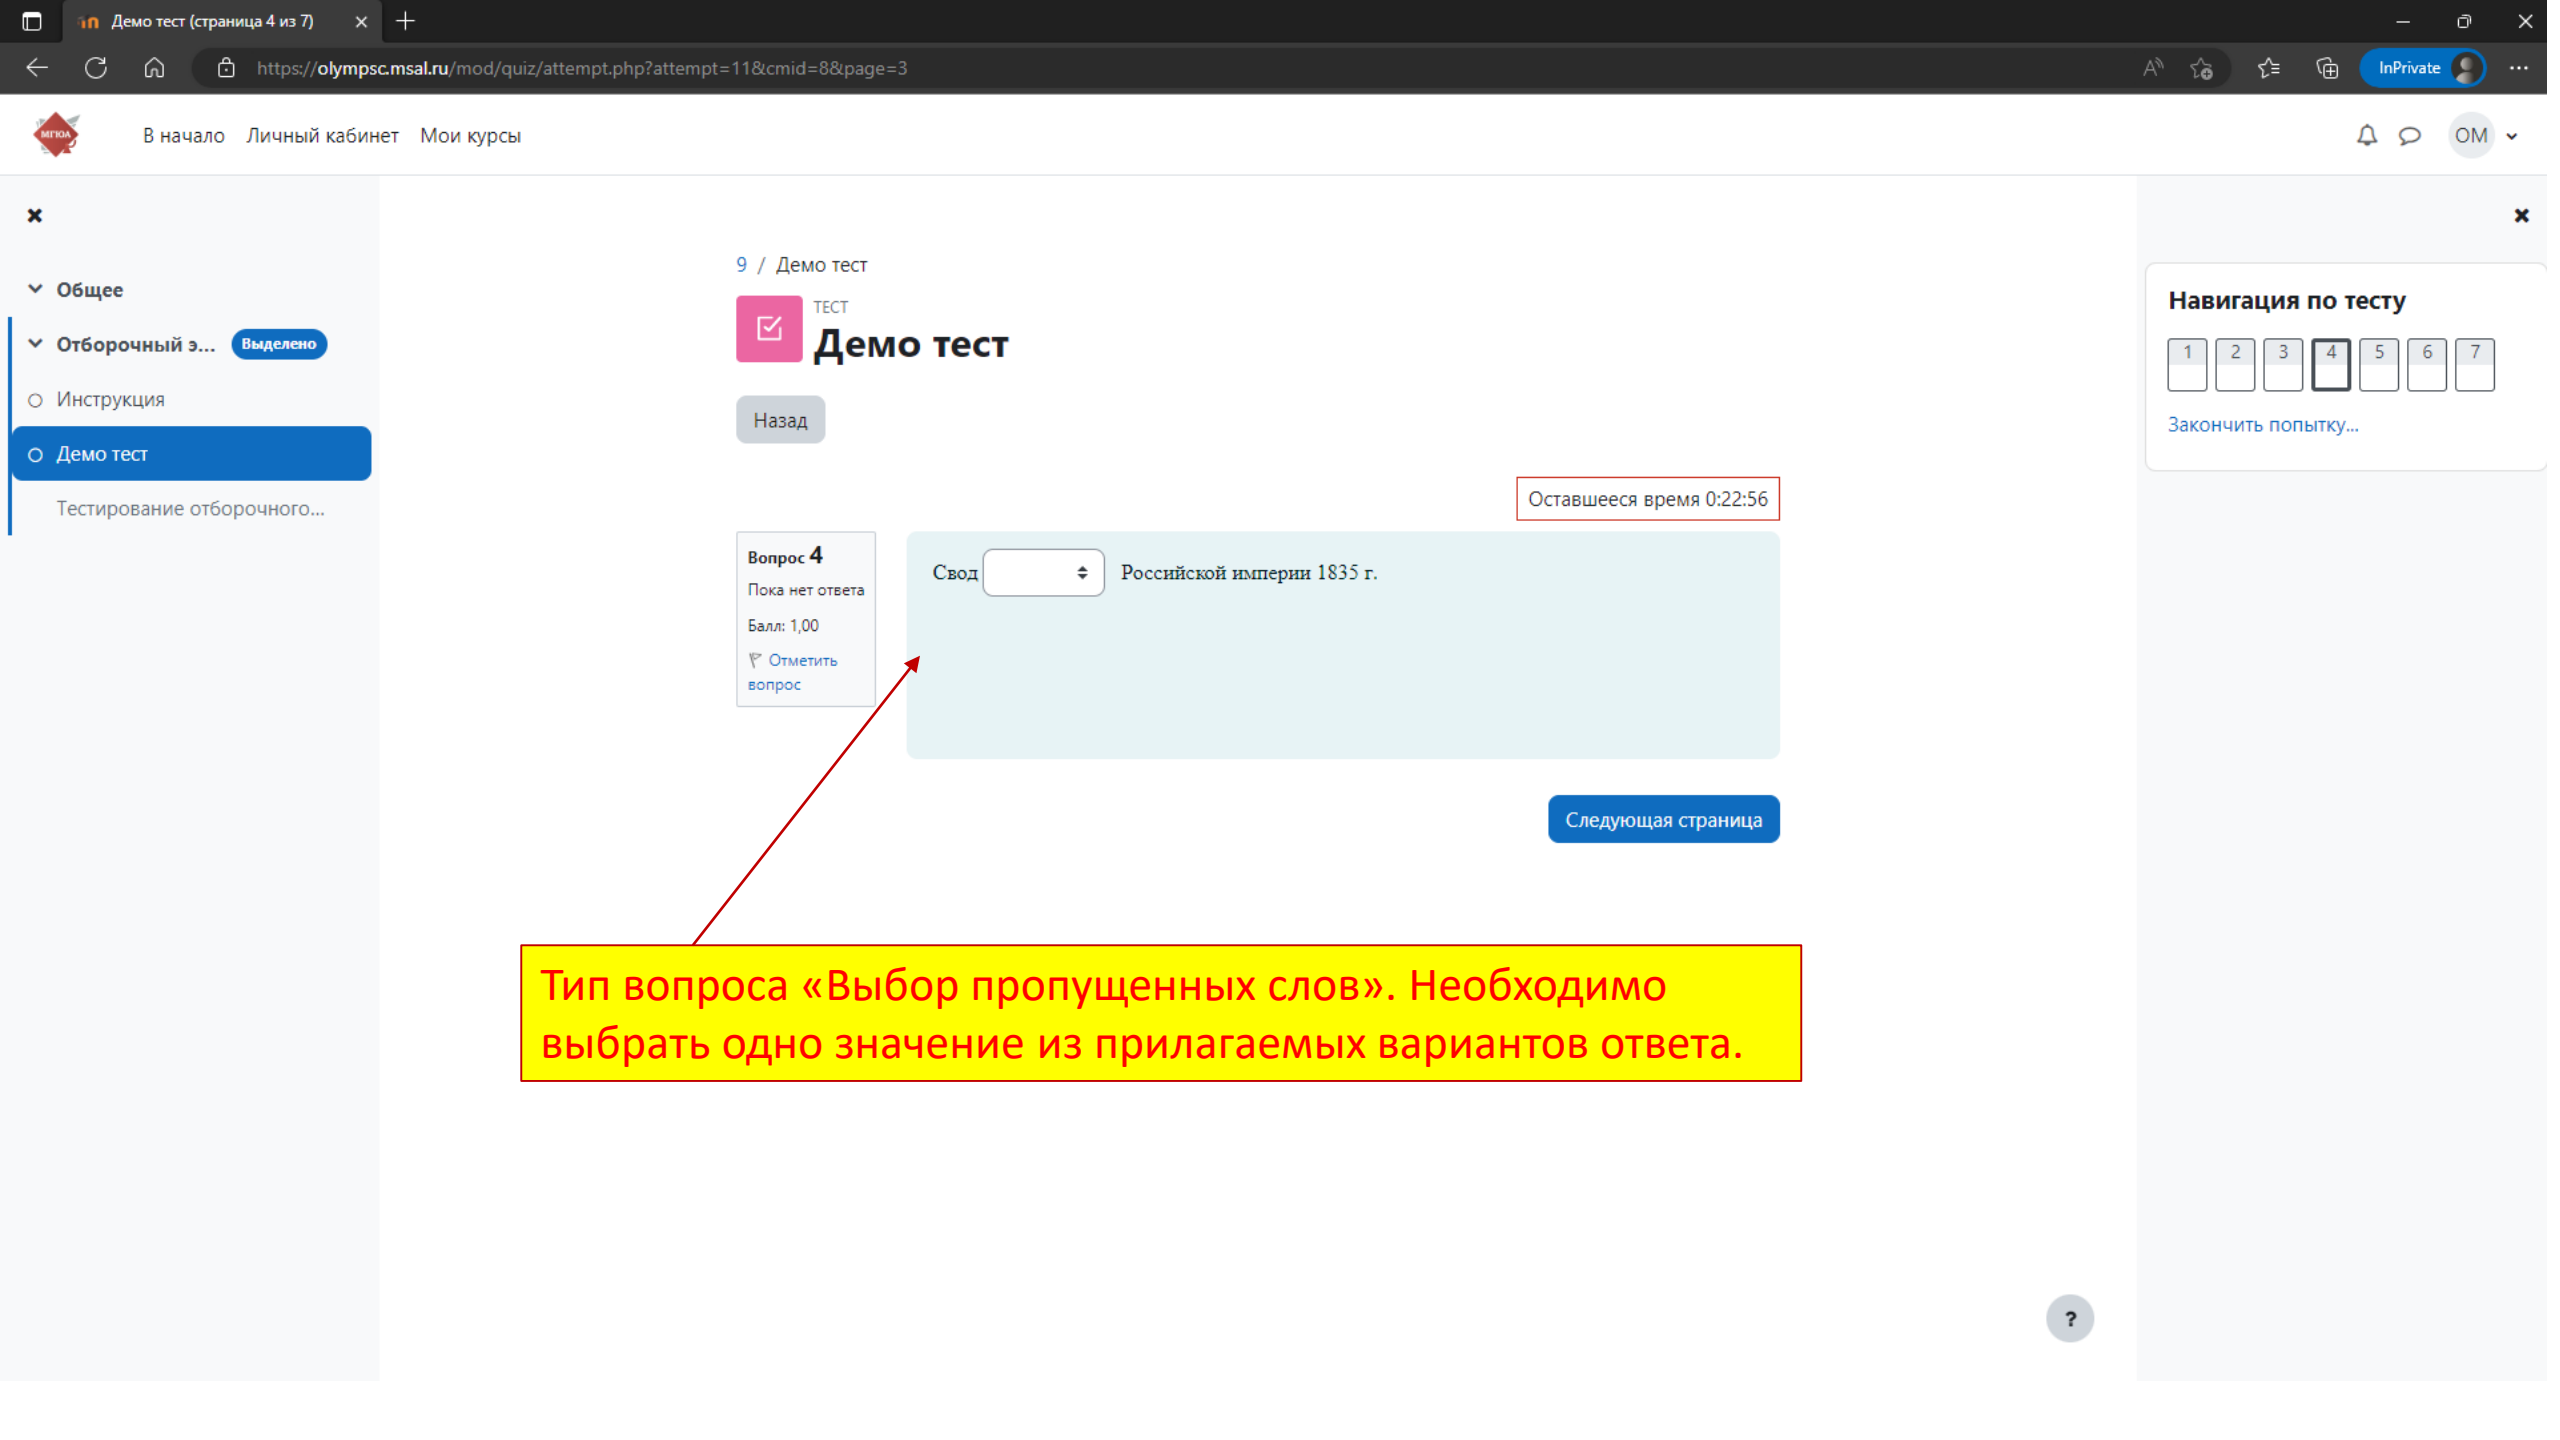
Демо тест (страница 4 из 7)

https://olympsc.msal.ru/mod/quiz/attempt.php?attempt=11&cmid=8&page=3

InPrivate

МГЮА

В начало Личный кабинет Мои курсы

ОМ

Общее

Отборочный э... Выделено

Инструкция

Демо тест

Тестирование отборочного...

9 / Демо тест

ТЕСТ

Демо тест

Назад

Оставшееся время 0:22:56

Вопрос 4

Пока нет ответа

Балл: 1,00

Отметить вопрос

Свод [ ] Российской империи 1835 г.

Следующая страница

Навигация по тесту

| 1 | 2 | 3 | 4 | 5 | 6 | 7 |
|---|---|---|---|---|---|---|

Закончить попытку...

Тип вопроса «Выбор пропущенных слов». Необходимо выбрать одно значение из прилагаемых вариантов ответа.

?